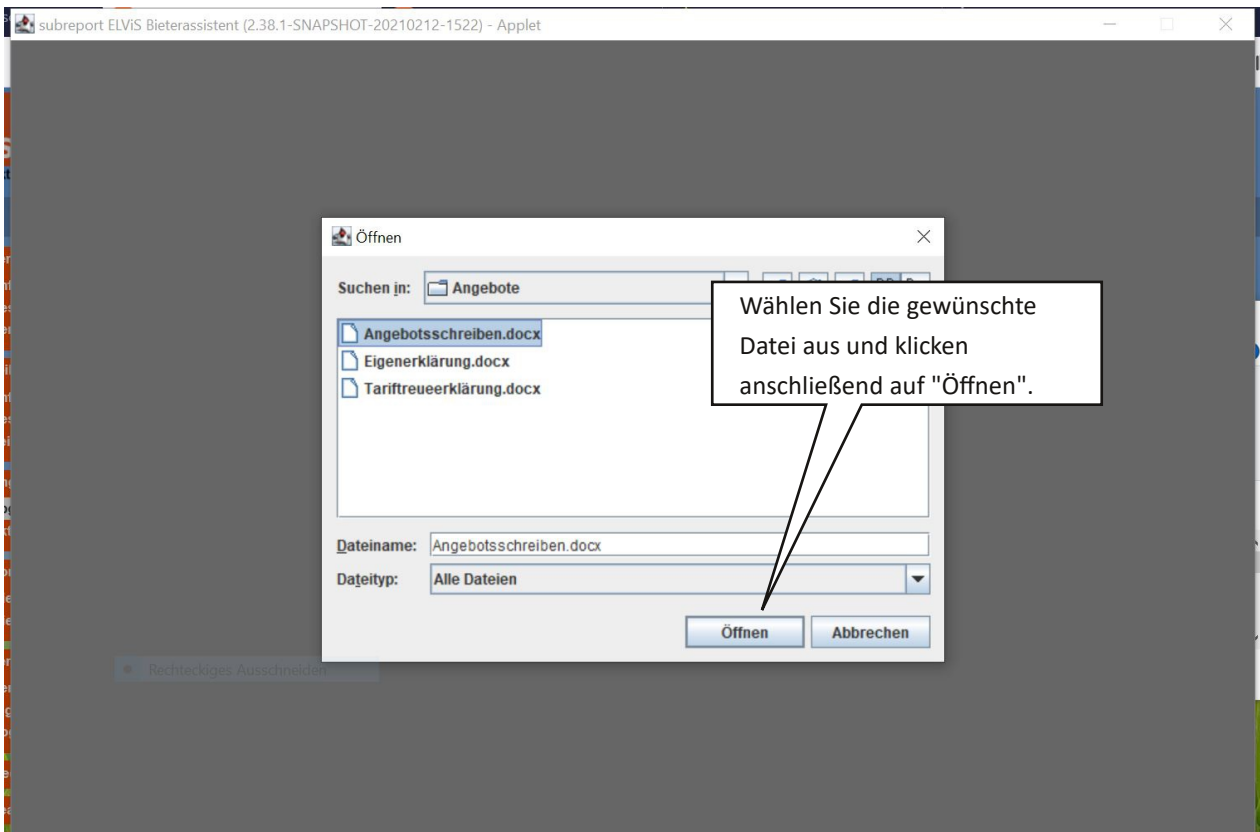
subreport ELViS Bieterassistent (2.38.1-SNAPSHOT-20210212-1522) - Applet

Öffnen

Suchen in: Angebote

Angebotsschreiben.docx
Eigenerklärung.docx
Tariftreueerklärung.docx

Wählen Sie die gewünschte Datei aus und klicken anschließend auf "Öffnen".

Dateiname: Angebotsschreiben.docx
Dateityp: Alle Dateien

Öffnen Abbrechen

Rechteckiges Ausschneiden